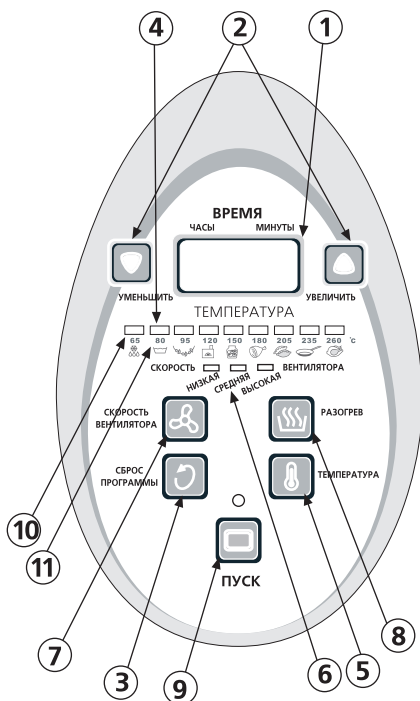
4
2
1
ВРЕМЯ
ЧАСЫ
МИНУТЫ
УМЕНЬШИТЬ
ТЕМПЕРАТУРА
УВЕЛИЧИТЬ
65
80
95
120
150
180
205
235
260
°C
СКОРОСТЬ
ВЕНТИЛЯТОРА
НИЗКАЯ
СРЕДНЯЯ
ВЫСОКАЯ
СКОРОСТЬ ВЕНТИЛЯТОРА
РАЗОГРЕВ
СБРОС ПРОГРАММЫ
ТЕМПЕРАТУРА
10
11
ПУСК
7
8
3
9
6
5